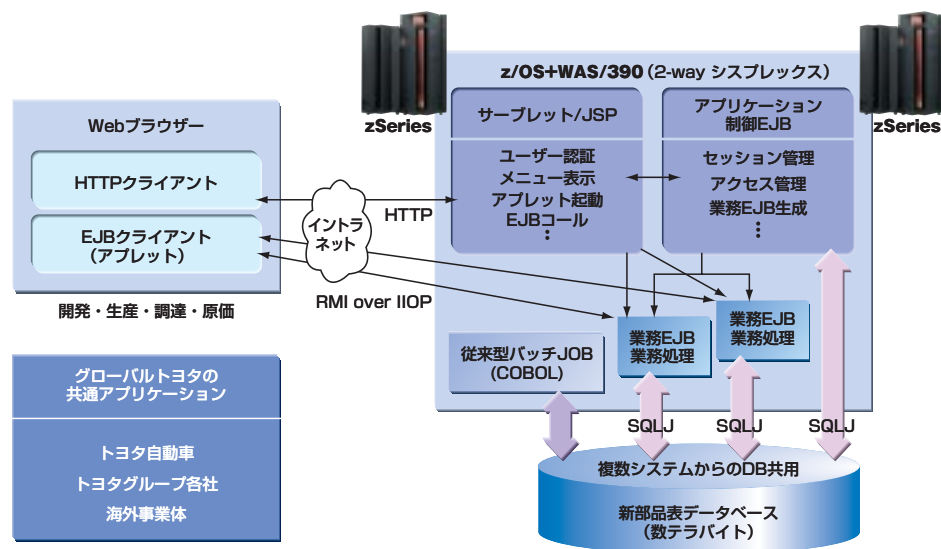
zSeries

z/OS+WAS/390（2-way シスプレックス）

zSeries

Webブラウザー

HTTPクライアント

EJBクライアント
（アプレット）

開発・生産・調達・原価

イントラネット

HTTP

RMI over IIOP

サーブレット/JSP

ユーザー認証
メニュー表示
アプレット起動
EJBコール
⋮

アプリケーション
制御EJB

セッション管理
アクセス管理
業務EJB生成
⋮

従来型バッチJOB
（COBOL）

業務EJB
業務処理

業務EJB
業務処理

グローバルトヨタの
共通アプリケーション

トヨタ自動車
トヨタグループ各社
海外事業体

SQLJ

SQLJ

SQLJ

複数システムからのDB共用

新部品表データベース
（数テラバイト）